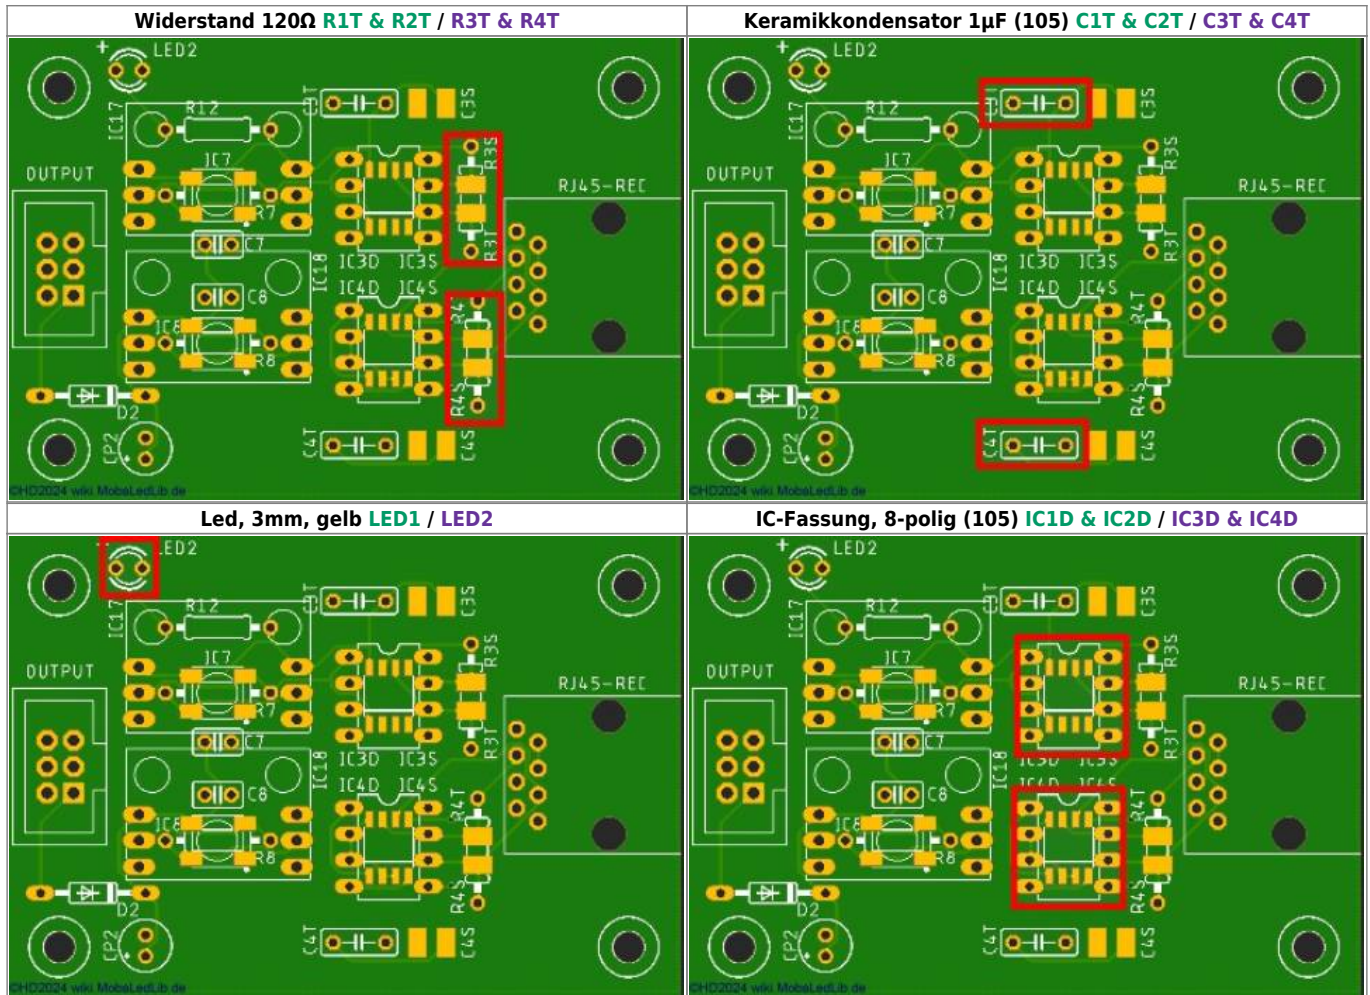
| Widerstand 120Ω R1T & R2T / R3T & R4T | Keramikkondensator 1µF (105) C1T & C2T / C3T & C4T |
|---|---|
| LED2 IC17 R12 C3T C3S R3S IC7 OUTPUT R7 RJ45-REC R3T C7 IC3D IC3S IC18 IC4D IC4S C8 R4T IC8 R8 R4S D2 CP2 C4T C4S ©HD2024 wiki.MobaLedLib.de | LED2 IC17 R12 C3T C3S R3S IC7 OUTPUT R7 RJ45-REC R3T C7 IC3D IC3S IC18 IC4D IC4S C8 R4T IC8 R8 R4S D2 CP2 C4T C4S ©HD2024 wiki.MobaLedLib.de |
| **Led, 3mm, gelb LED1 / LED2** | **IC-Fassung, 8-polig (105) IC1D & IC2D / IC3D & IC4D** |
| LED2 IC17 R12 C3T C3S R3S IC7 OUTPUT R7 RJ45-REC R3T C7 IC3D IC3S IC18 IC4D IC4S C8 R4T IC8 R8 R4S D2 CP2 C4T C4S ©HD2024 wiki.MobaLedLib.de | LED2 IC17 R12 C3T C3S R3S IC7 OUTPUT R7 RJ45-REC R3T C7 IC18 C8 R4T IC8 R8 R4S D2 CP2 C4T C4S ©HD2024 wiki.MobaLedLib.de |